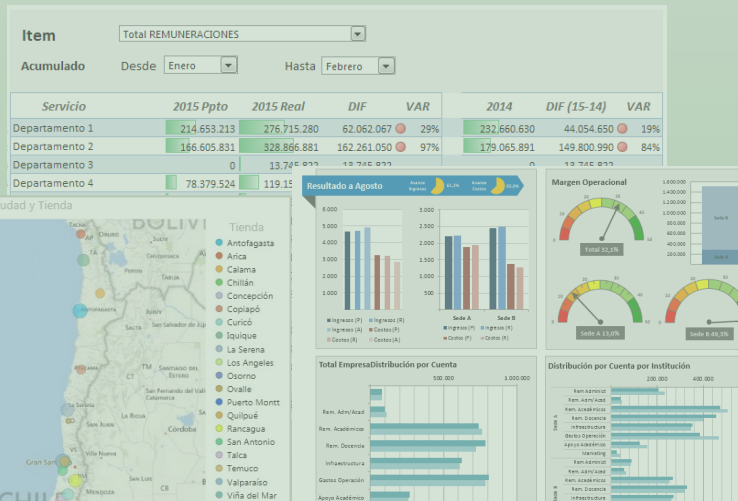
Item
Total REMUNERACIONES

Acumulado Desde Enero Hasta Febrero

| Servicio | 2015 Ppto | 2015 Real | DIF | VAR | 2014 | DIF (15-14) | VAR |
|---|---|---|---|---|---|---|---|
| Departamento 1 | 214.653.213 | 276.715.280 | 62.062.067 | 29% | 232.660.630 | 44.054.650 | 19% |
| Departamento 2 | 166.605.831 | 328.866.881 | 162.261.050 | 97% | 179.065.891 | 149.800.990 | 84% |
| Departamento 3 | 0 | 13.745.822 | 13.745.822 | | 0 | 13.745.822 | |
| Departamento 4 | 78.379.524 | 119.15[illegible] | | | | | |

udad y Tienda

BOLIVI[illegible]

Tienda
Antofagasta
Arica
Calama
Chillán
Concepción
Copiapó
Curicó
Iquique
La Serena
Los Angeles
Osorno
Ovalle
Puerto Montt
Quilpué
Rancagua
San Antonio
Talca
Temuco
Valparaíso
Viña del Mar

Gran San
CHILE

Resultado a Agosto
Avance Ingresos 61,1%
Avance Costos 55,9%

5.000
4.500
4.000
3.500
3.000
2.500
2.000
1.500
1.000
500
-

Ingresos (P) Ingresos (R) Ingresos (A) Costos (P) Costos (A) Costos (R)

Sede A Sede B
Ingresos (P) Ingresos (R) Costos (P) Costos (R)

Margen Operacional
Total 32,1%
Sede A 13,0%
Sede B 40,3%
0 50 0 50

1.600.000
1.400.000
1.200.000
1.000.000
800.000
600.000
400.000
200.000
Sede A
Sede B

Total EmpresaDistribución por Cuenta
500.000 1.000.000
Rem. Adm/Acad
Rem. Académicas
Rem. Docencia
Infraestructura
Gastos Operación
Apoyo Académico

Distribución por Cuenta por Institución
200.000 400.000
Rem.Administ
Rem. Adm/Acad
Rem. Académicas
Rem. Docencia
Infraestructura
Gastos Operación
Apoyo Académico
Marketing
Rem.Administ
Rem. Adm/Acad
Rem. Académicas
Rem. Docencia
Infraestructura
Sede A
Sede B